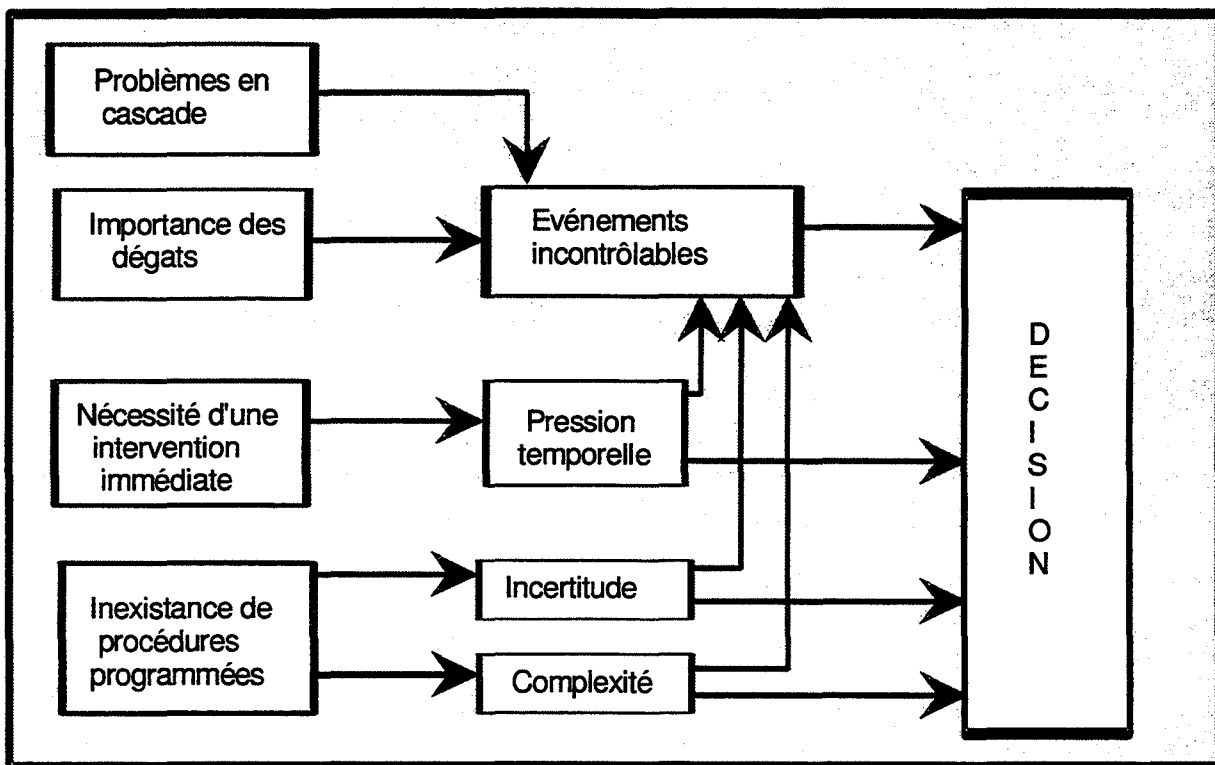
Problèmes en cascade

Importance des dégats

Evénements incontrôlables

Nécessité d'une intervention immédiate

Pression temporelle

Inexistance de procédures programmées

Incertitude

Complexité

DECISION